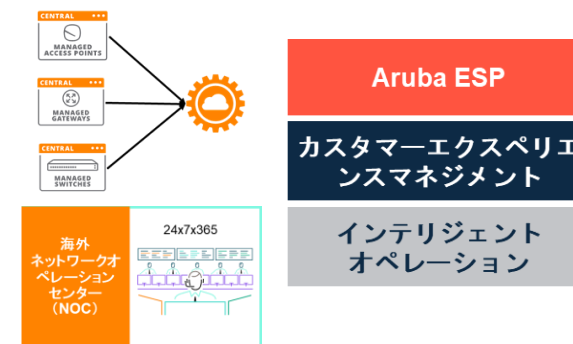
CENTRAL
MANAGED ACCESS POINTS

CENTRAL
MANAGED GATEWAYS

CENTRAL
MANAGED SWITCHES

Aruba ESP

カスタマーエクスペリエンスマネジメント

インテリジェントオペレーション

海外ネットワークオペレーションセンター（NOC）

24x7x365